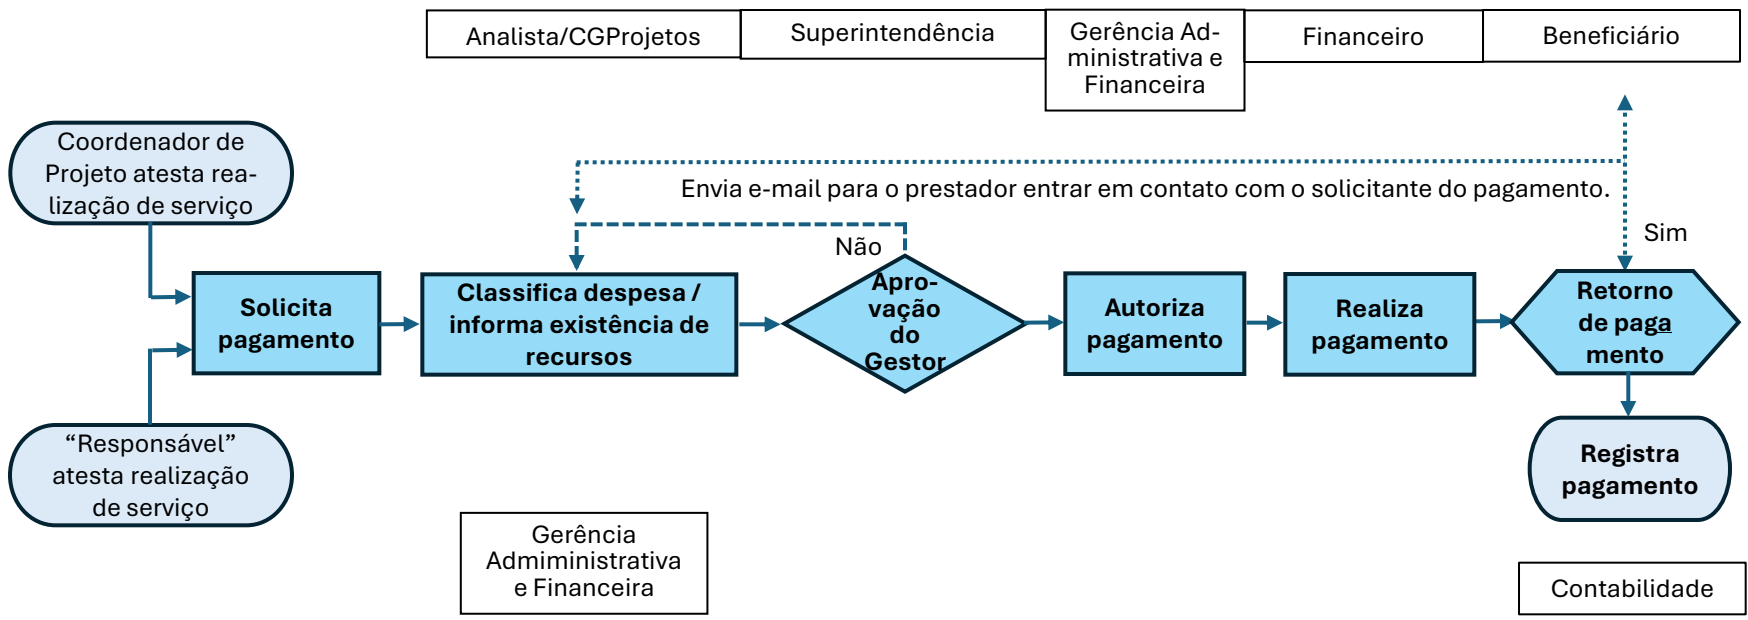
Analista/CGProjetos

Superintendência

Gerência Administrativa e Financeira

Financeiro

Beneficiário

Coordenador de Projeto atesta realização de serviço

Envia e-mail para o prestador entrar em contato com o solicitante do pagamento.

Sim

Não

Solicita pagamento

Classifica despesa / informa existência de recursos

Aprovação do Gestor

Autoriza pagamento

Realiza pagamento

Retorno de paga mento

Registra pagamento

“Responsável” atesta realização de serviço

Gerência Adminimistrativa e Financeira

Contabilidade